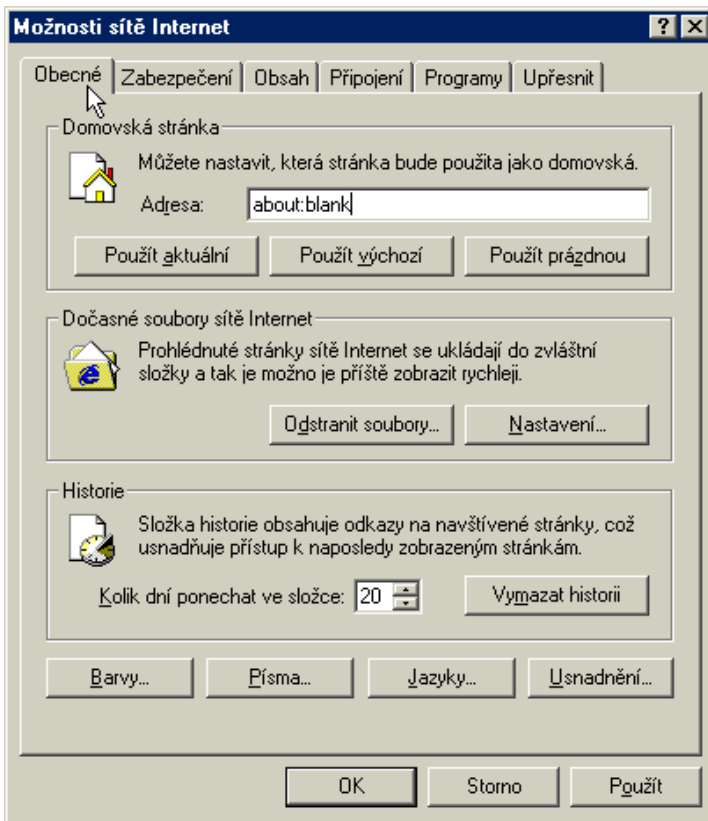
Možnosti sítě Internet

?

Obecné | Zabezpečení | Obsah | Připojení | Programy | Upřesnit

Domovská stránka

Můžete nastavit, která stránka bude použita jako domovská.

Adresa: about:blank

Použít aktuální | Použít výchozí | Použít prázdnou

Dočasné soubory sítě Internet

Prohlédnuté stránky sítě Internet se ukládají do zvláštní složky a tak je možno je příště zobrazit rychleji.

Odstranit soubory... | Nastavení...

Historie

Složka historie obsahuje odkazy na navštívené stránky, což usnadňuje přístup k naposledy zobrazeným stránkám.

Kolik dní ponechat ve složce: 20

Vymazat historii

Barvy... | Písma... | Jazyky... | Usnadnění...

OK | Storno | Použít